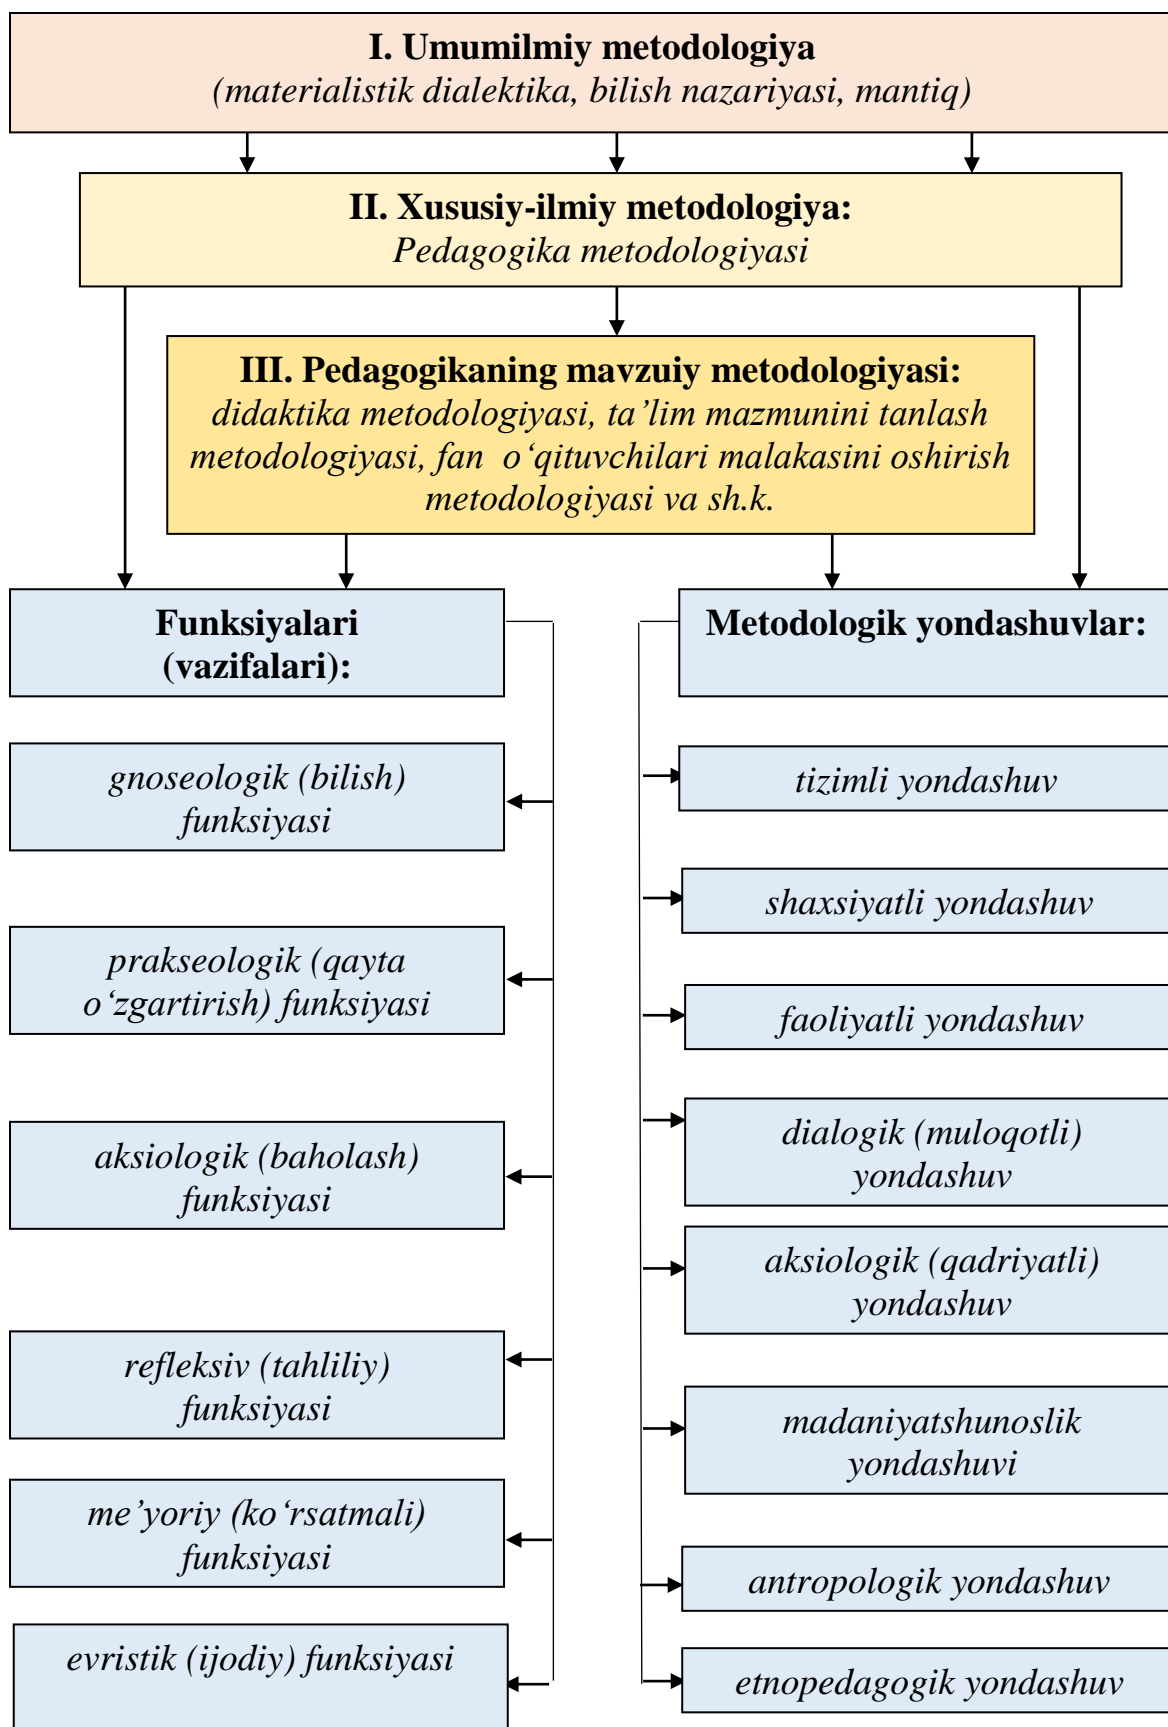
I. Umumilmiy metodologiya
(materialistik dialektika, bilish nazariyasi, mantiq)

II. Xususiy-ilmiy metodologiya:
Pedagogika metodologiyasi

III. Pedagogikaning mavzuiy metodologiyasi:
didaktika metodologiyasi, ta’lim mazmunini tanlash metodologiyasi, fan o‘qituvchilari malakasini oshirish metodologiyasi va sh.k.

Funksiyalari (vazifalari):

gnoseologik (bilish) funksiyasi

prakseologik (qayta o‘zgartirish) funksiyasi

aksiologik (baholash) funksiyasi

refleksiv (tahliliy) funksiyasi

me’yoriy (ko‘rsatmali) funksiyasi

evristik (ijodiy) funksiyasi

Metodologik yondashuvlar:

tizimli yondashuv

shaxsiyatli yondashuv

faoliyatli yondashuv

dialogik (muloqotli) yondashuv

aksiologik (qadriyatli) yondashuv

madaniyatshunoslik yondashuvi

antropologik yondashuv

etnopedagogik yondashuv